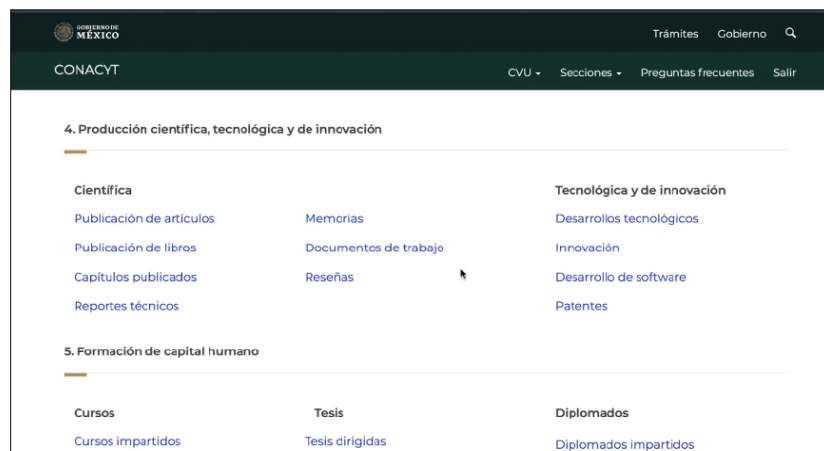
GOBIERNO DE MÉXICO

Trámites Gobierno

CONACYT

CVU Secciones Preguntas frecuentes Salir

4. Producción científica, tecnológica y de innovación

Científica

Publicación de artículos
Publicación de libros
Capítulos publicados
Reportes técnicos

Memorias
Documentos de trabajo
Reseñas

Tecnológica y de innovación

Desarrollos tecnológicos
Innovación
Desarrollo de software
Patentes

5. Formación de capital humano

Cursos

Cursos impartidos

Tesis

Tesis dirigidas

Diplomados

Diplomados impartidos